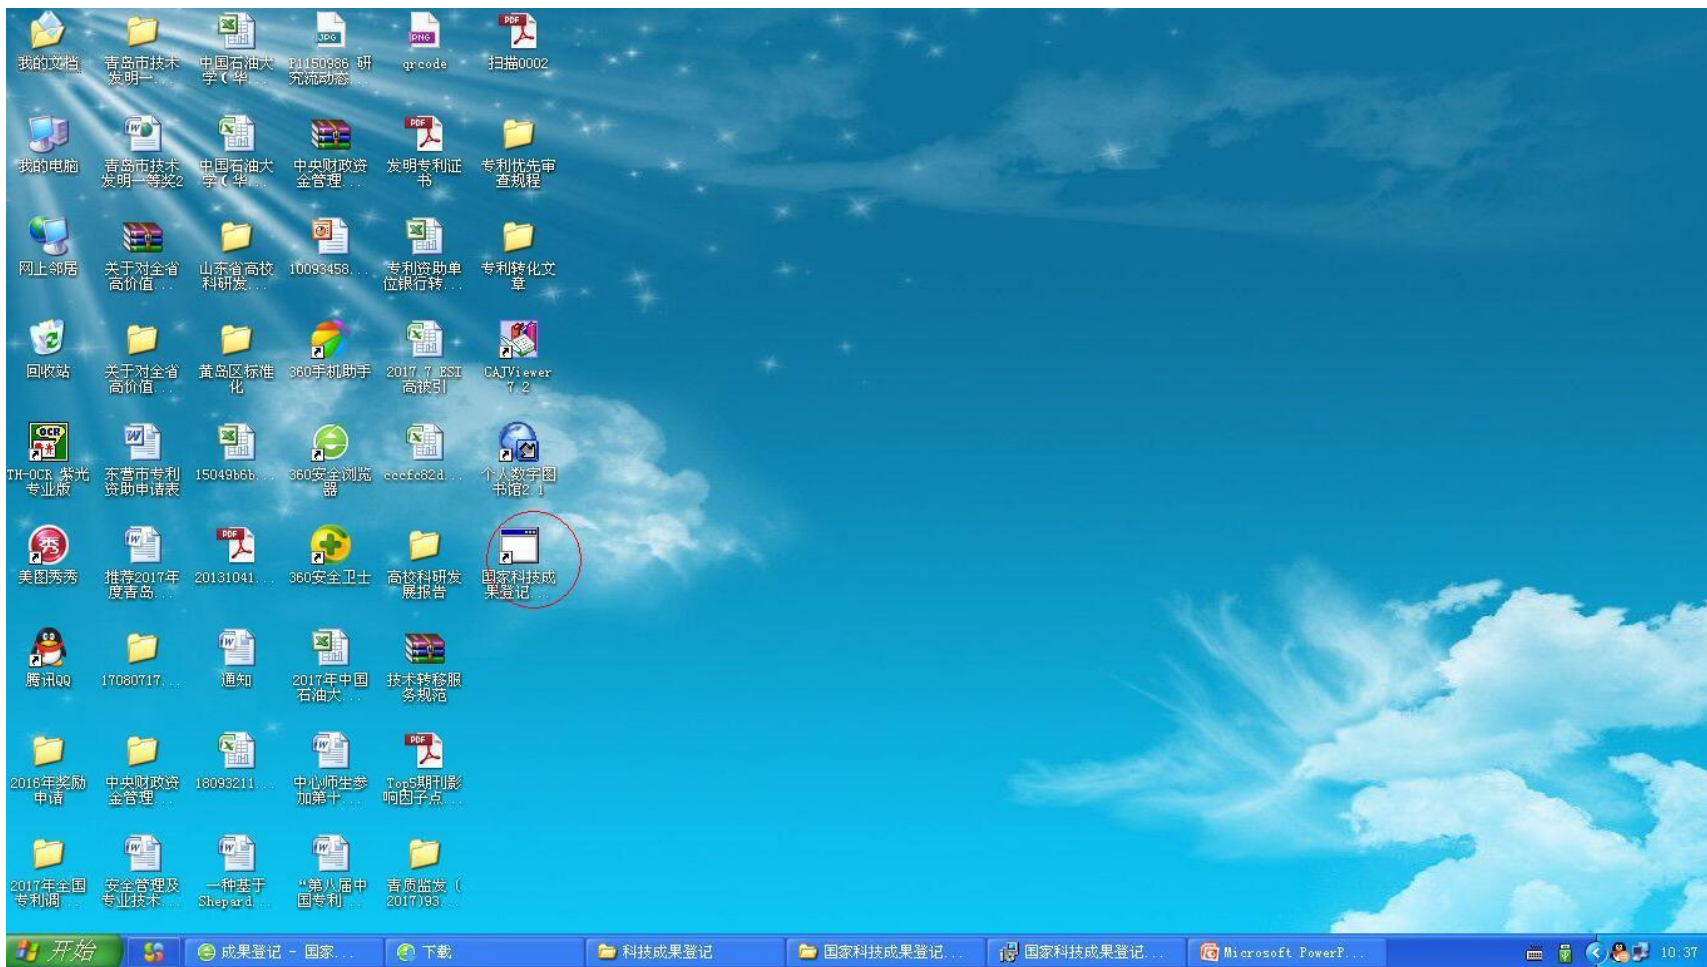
我的文档
青岛市技术发明一...
中国石油大学（华...
P1150986 研究流动态...
qrcode
扫描0002

我的电脑
青岛市技术发明一等奖2
中国石油大学（华...
中央财政资金管理...
发明专利证书
专利优先审查规程

网上邻居
关于对全省高价值...
山东省高校科研发...
10093458...
专利资助单位银行转...
专利转化文章

回收站
关于对全省高价值...
黄岛区标准化
360手机助手
2017.7 ESI 高被引
CAJViewer 7.2

TH-OCR 紫光专业版
东营市专利资助申请表
15049b6b...
360安全浏览器
cccfc82d...
个人数字图书馆2.1

美图秀秀
推荐2017年度青岛...
20131041...
360安全卫士
高校科研发展报告
国家科技成果登记...

腾讯QQ
17080717...
通知
2017年中国石油大...
技术转移服务规范

2016年奖励申请
中央财政资金管理...
18093211...
中心师生参加第十...
Top5期刊影响因子点...

2017年全国专利调...
安全管理及专业技术...
一种基于Shepard...
"第八届中国专利...
青质监发（2017)93...

开始
成果登记 - 国家...
下载
科技成果登记
国家科技成果登记...
国家科技成果登记...
Microsoft PowerP...
10:37